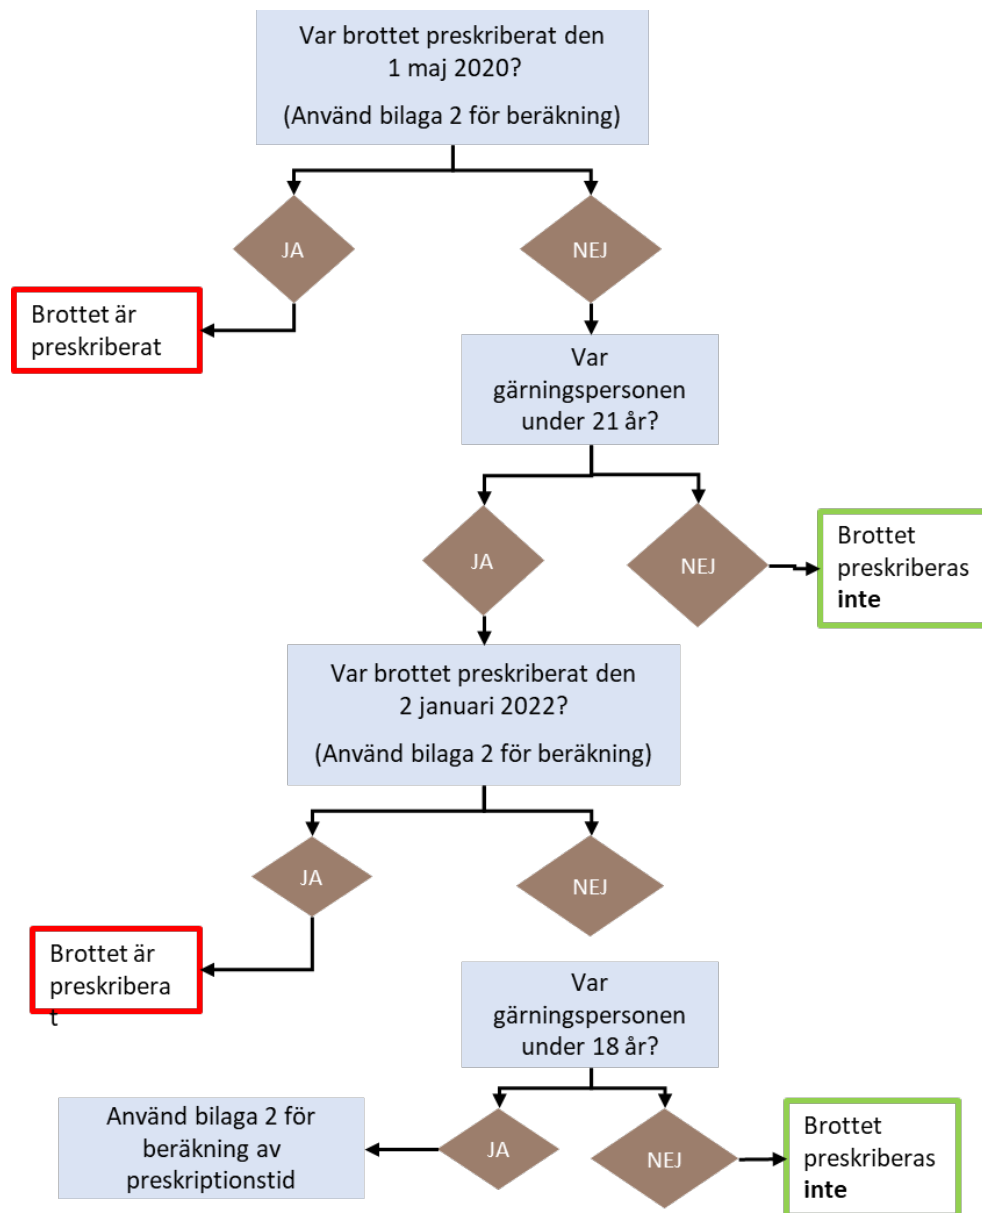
Var brottet preskriberat den 1 maj 2020?

(Använd bilaga 2 för beräkning)

JA

NEJ

Brottet är preskriberat

Var gärningspersonen under 21 år?

JA

NEJ

Brottet preskriberas **inte**

Var brottet preskriberat den 2 januari 2022?

(Använd bilaga 2 för beräkning)

JA

NEJ

Brottet är preskribera t

Var gärningspersonen under 18 år?

Använd bilaga 2 för beräkning av preskriptionstid

JA

NEJ

Brottet preskriberas **inte**